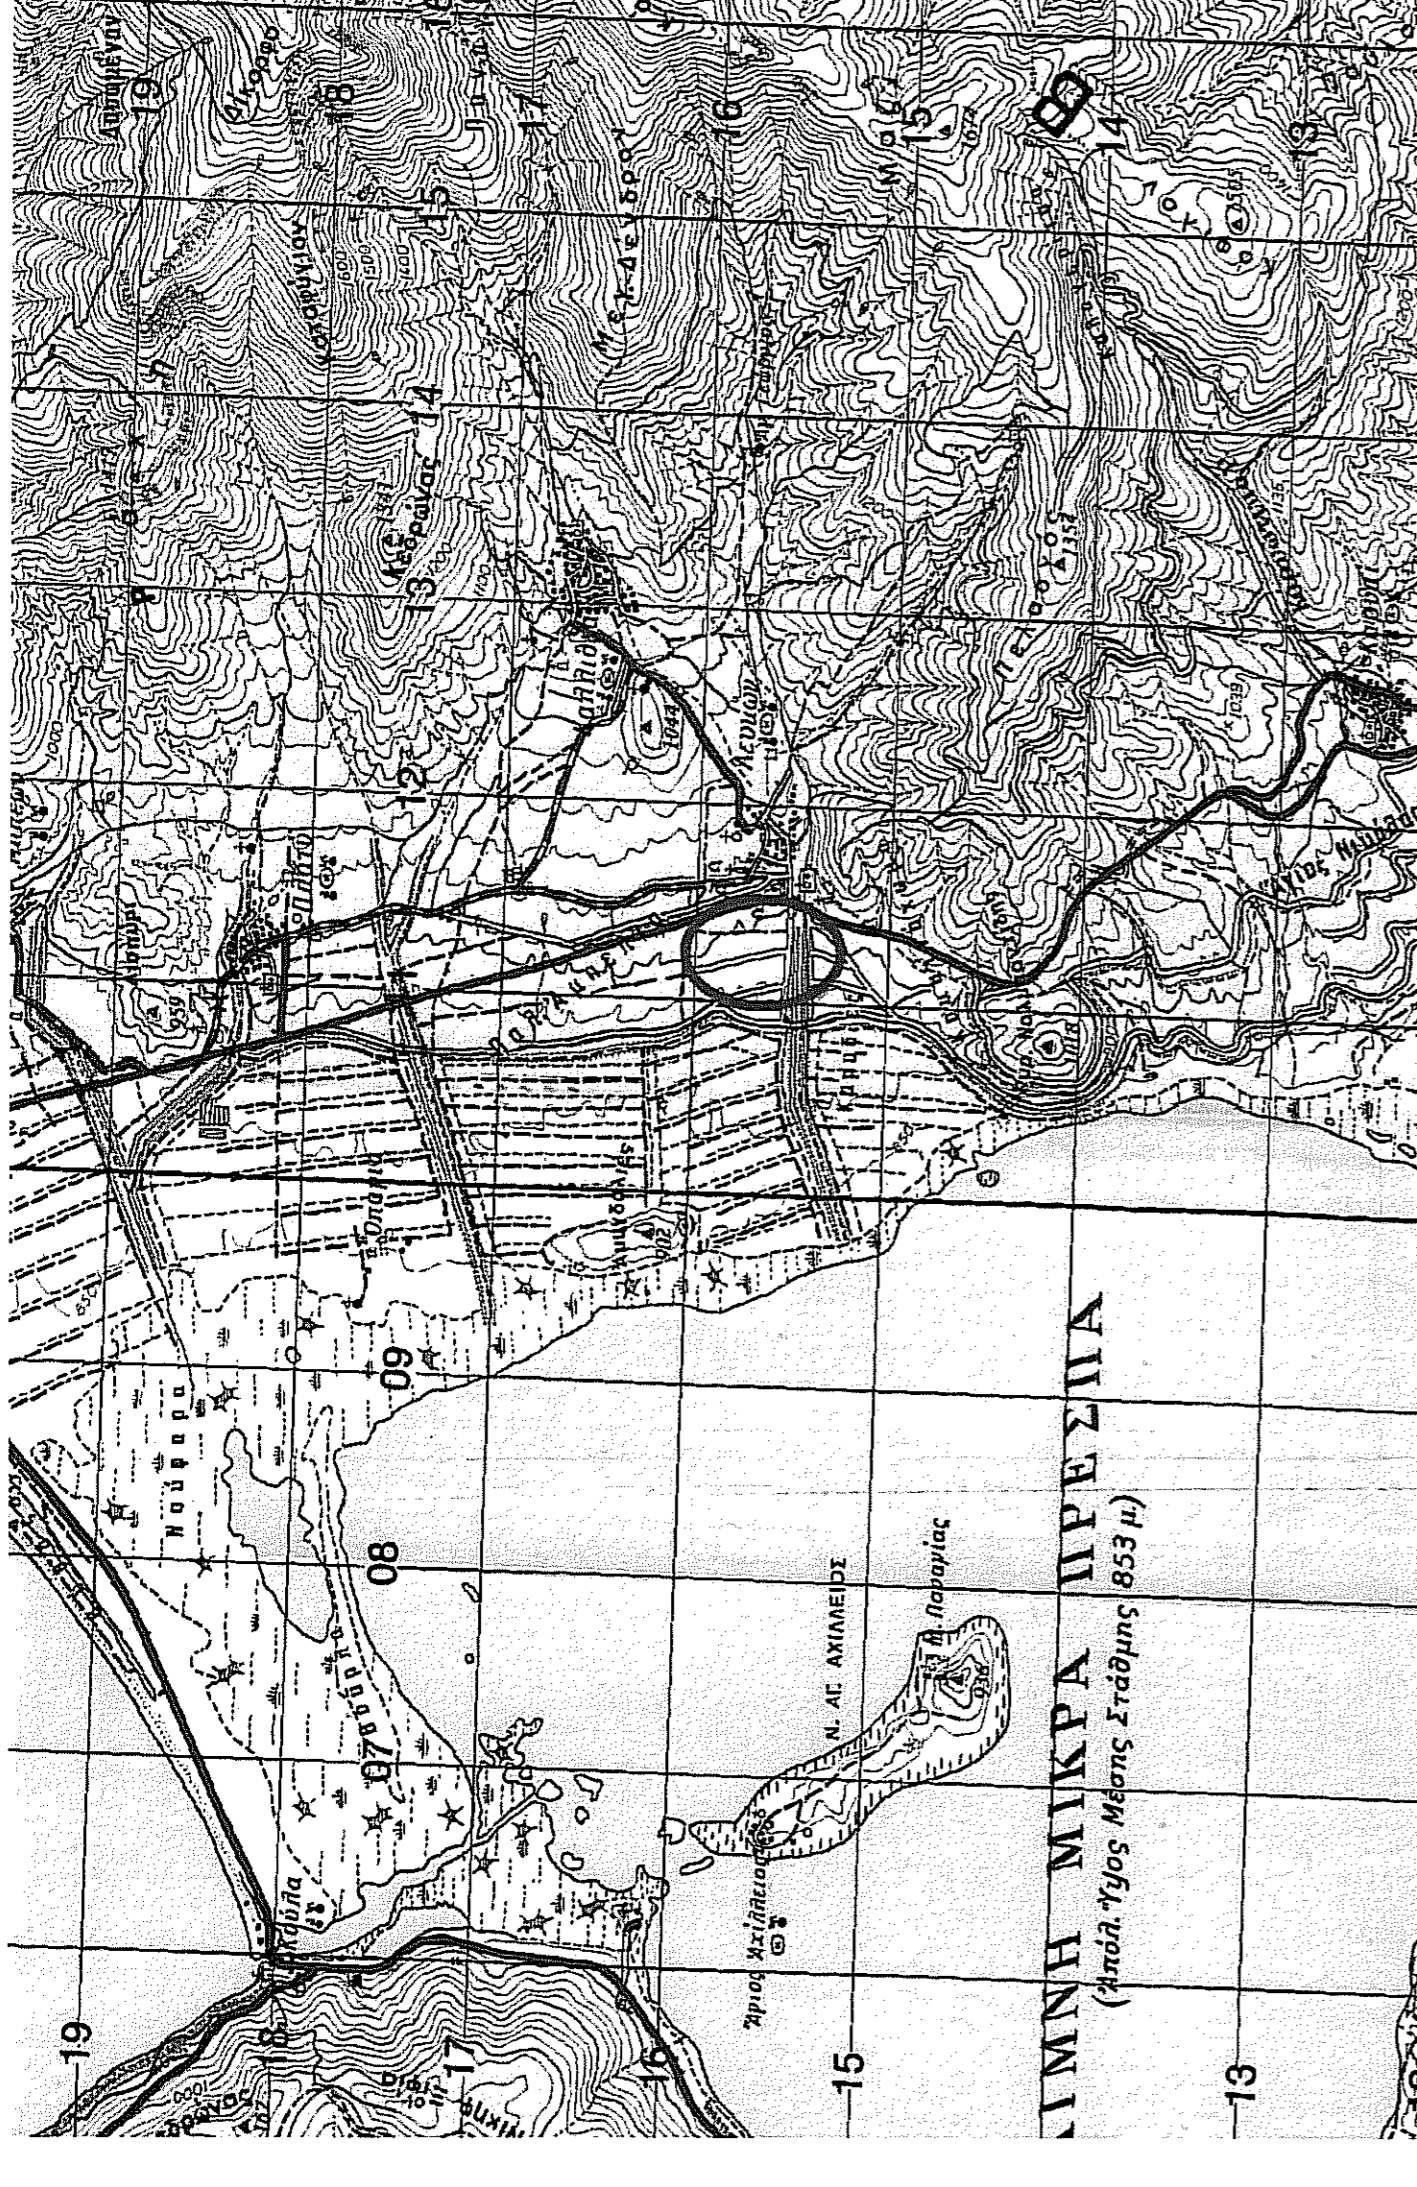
ΛΙΜΝΗ ΜΙΚΡΑ ΠΡΕΣΠΑ
(Απόλ. Ύψος Μέσης Στάθμης 853 μ.)

Ν. ΑΓ. ΑΧΙΛΛΕΙΟΣ

Άγιος Αχίλλειος

Π. Πορφυρίας

Ναύρρρα

Οπάρη

Κρανιά

Λαιμός

Πλατύ

Καλλιθέα

Καραμανίου

Κυλινάμικη

Λευκώνα

Μ. Λεύκα

Μ. Δεύτερο

Αγ. Γερμανός

Άγιος Νικόλαος

19

18

17

16

15

14

13

12

09

08

07

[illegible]